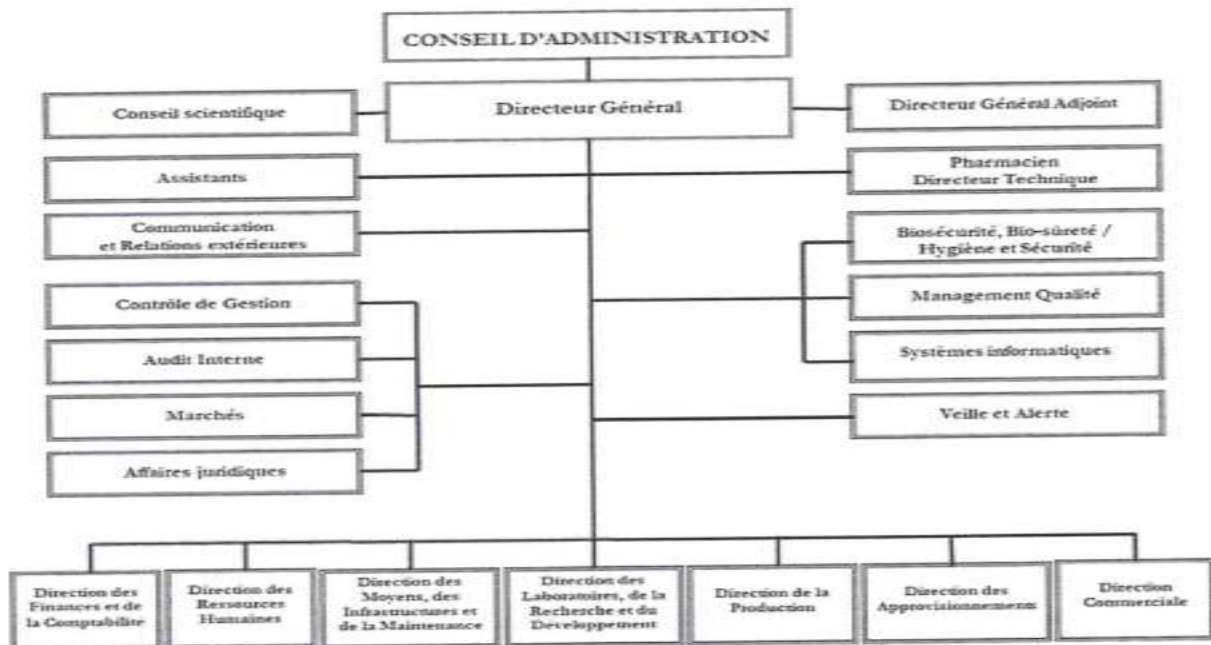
CONSEIL D'ADMINISTRATION

Conseil scientifique

Directeur Général

Directeur Général Adjoint

Assistants

Pharmacien Directeur Technique

Communication et Relations extérieures

Biosécurité, Bio-sûreté / Hygiène et Sécurité

Management Qualité

Systèmes informatiques

Contrôle de Gestion

Audit Interne

Marchés

Affaires juridiques

Veille et Alerte

Direction des Finances et de la Comptabilité

Direction des Ressources Humaines

Direction des Moyens, des Infrastructures et de la Maintenance

Direction des Laboratoires, de la Recherche et du Développement

Direction de la Production

Direction des Approvisionnements

Direction Commerciale